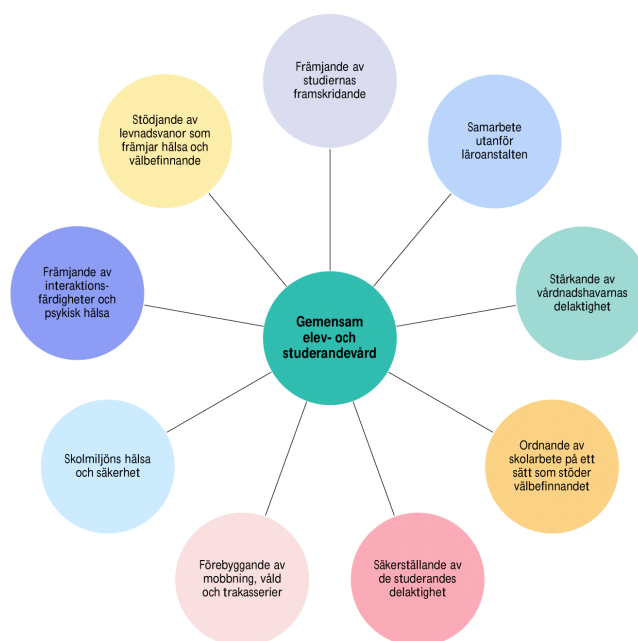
Gemensam elev- och studerandevård

Främjande av studiernas framskridande

Samarbete utanför läroanstalten

Stärkande av vårdnadshavarnas delaktighet

Ordnande av skolarbete på ett sätt som stöder välbefinnandet

Säkerställande av de studerandes delaktighet

Förebyggande av mobbning, våld och trakasserier

Skolmiljöns hälsa och säkerhet

Främjande av interaktionsfärdigheter och psykisk hälsa

Stödjande av levnadsvanor som främjar hälsa och välbefinnande